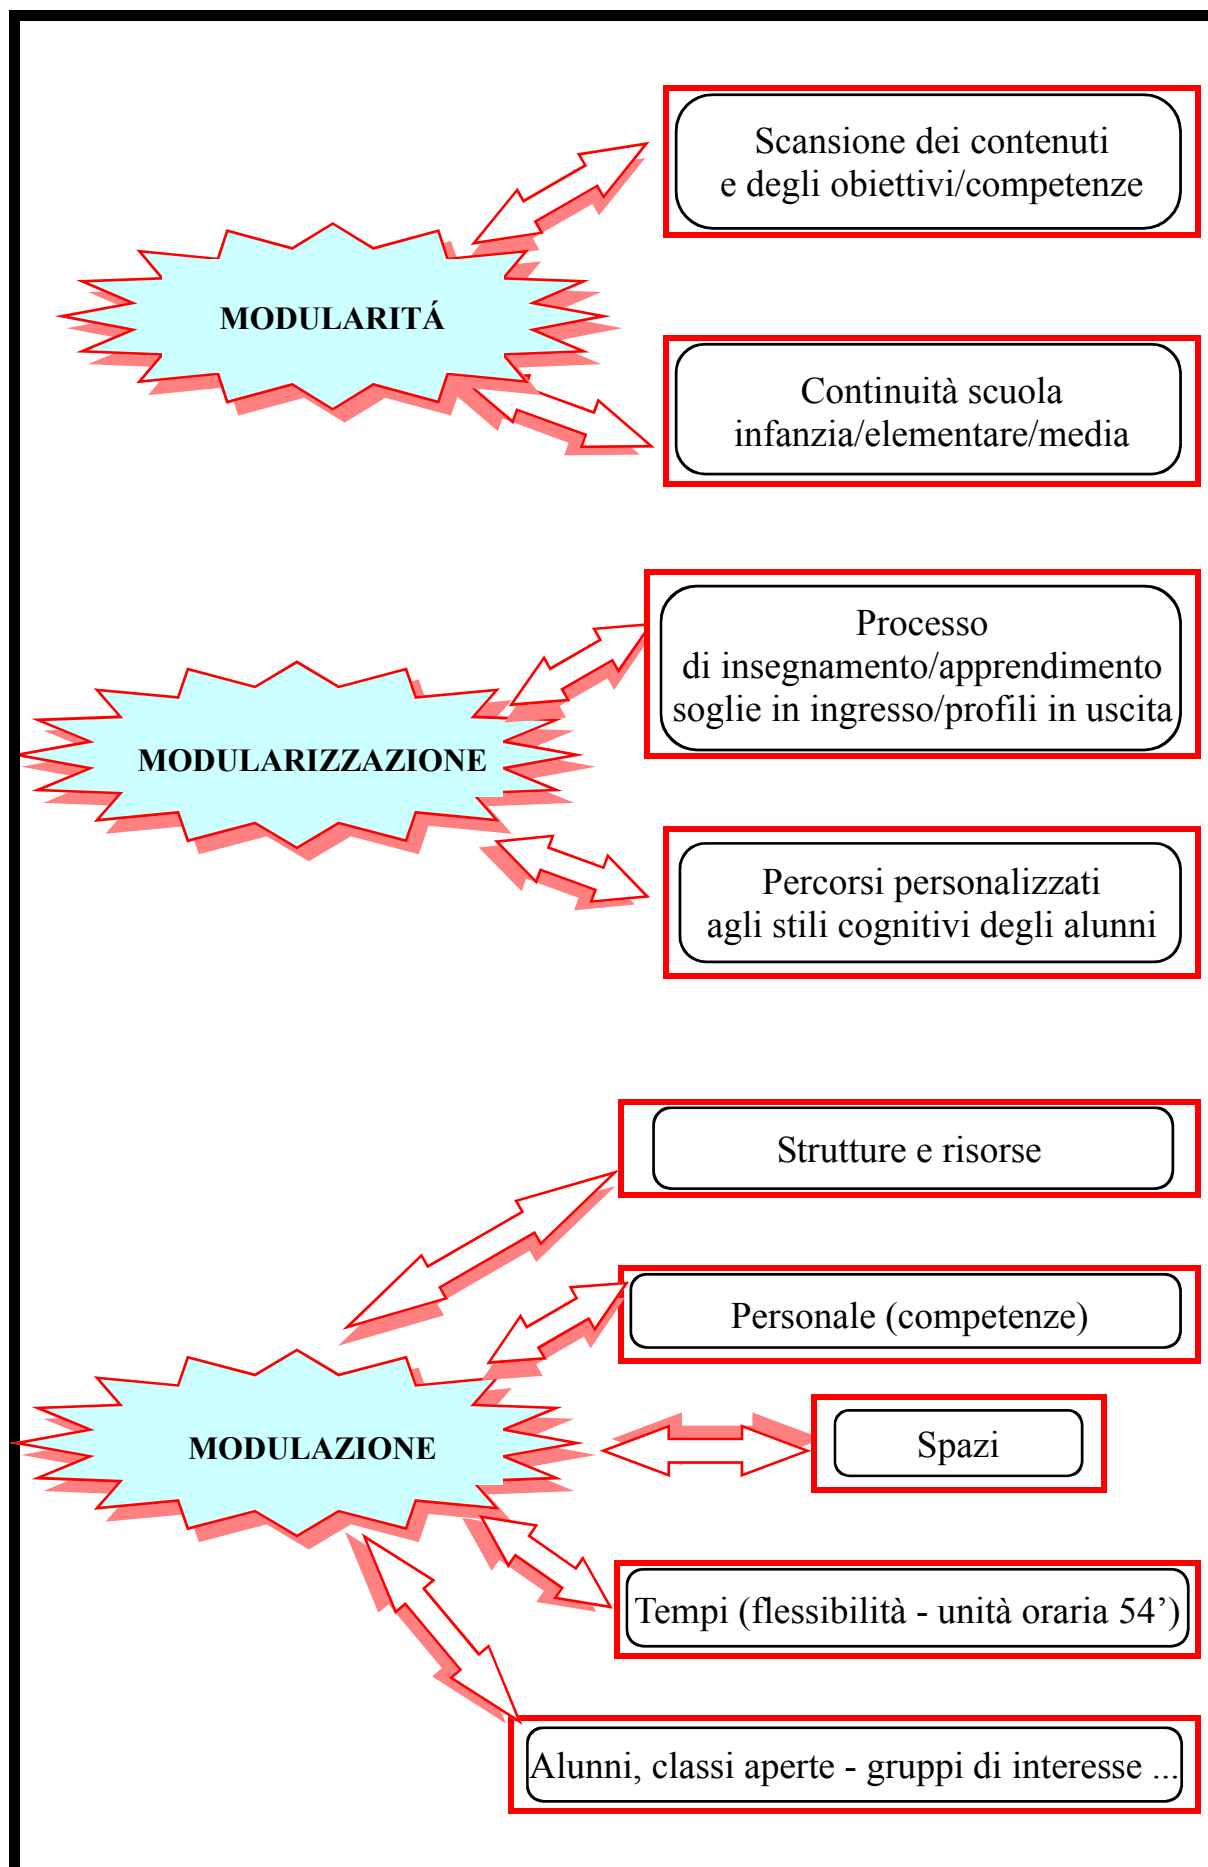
MODULARITÁ

Scansione dei contenuti e degli obiettivi/competenze

Continuità scuola infanzia/elementare/media

MODULARIZZAZIONE

Processo di insegnamento/apprendimento soglie in ingresso/profili in uscita

Percorsi personalizzati agli stili cognitivi degli alunni

MODULAZIONE

Strutture e risorse

Personale (competenze)

Spazi

Tempi (flessibilità - unità oraria 54')

Alunni, classi aperte - gruppi di interesse ...